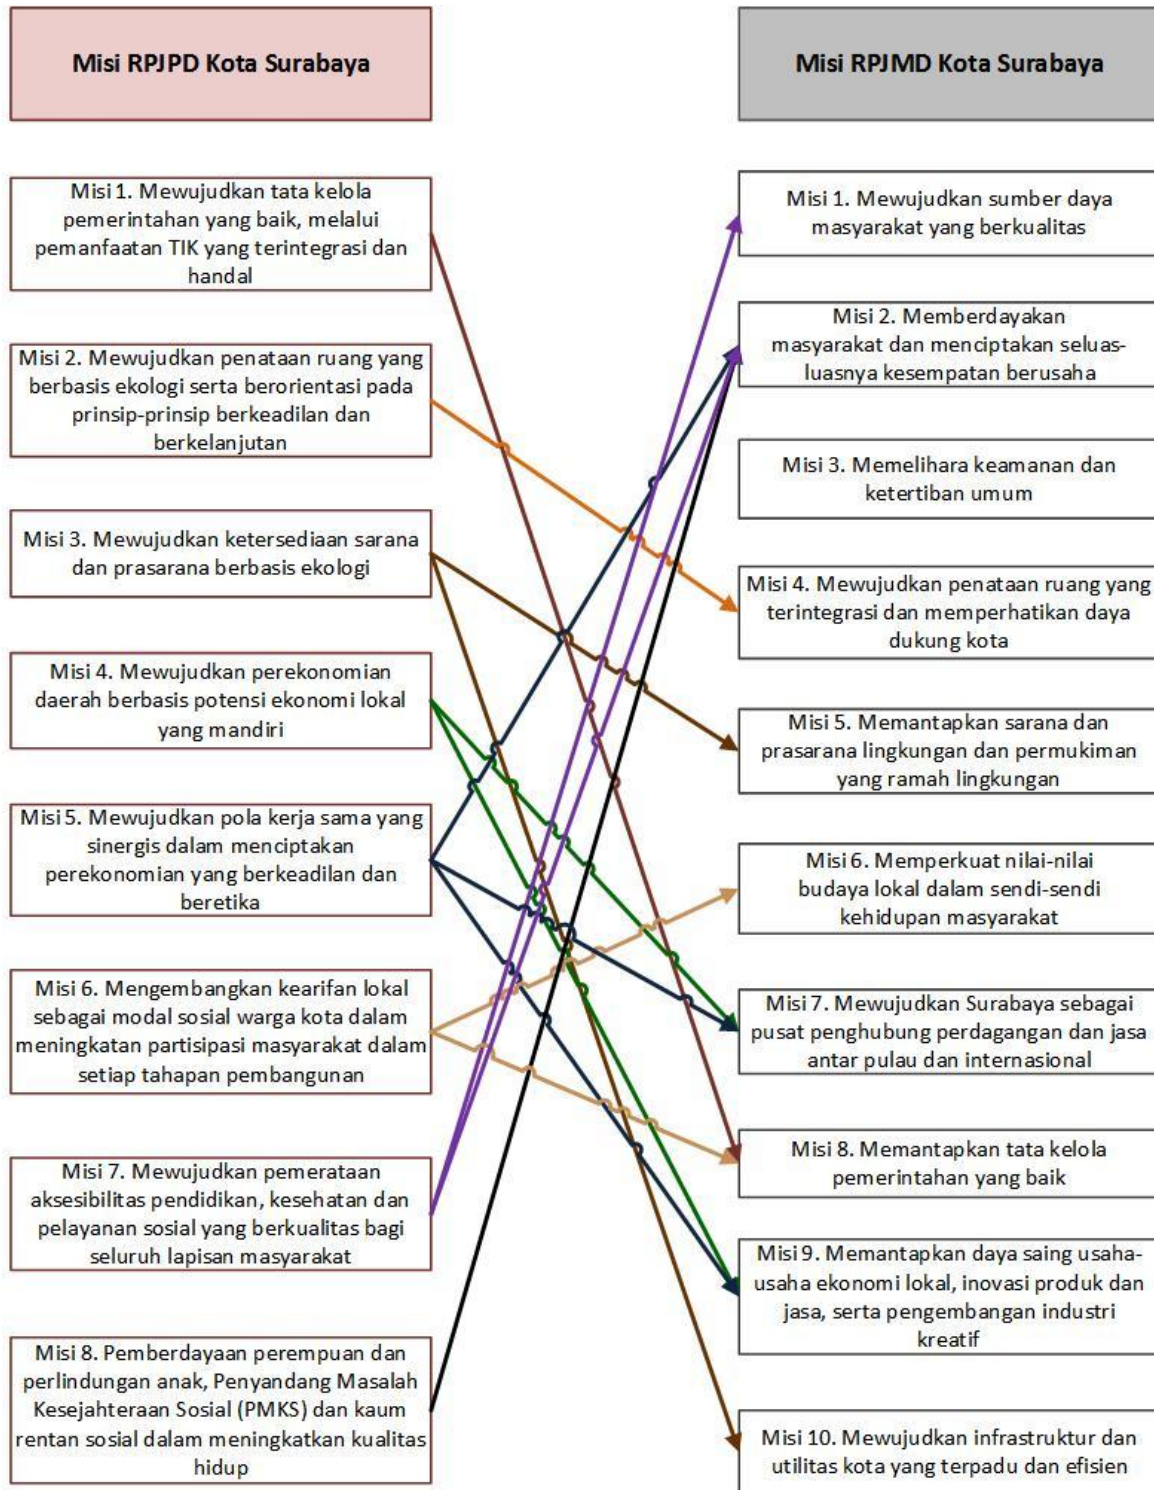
Misi RPJPD Kota Surabaya

Misi 1. Mewujudkan tata kelola pemerintahan yang baik, melalui pemanfaatan TIK yang terintegrasi dan handal

Misi 2. Mewujudkan penataan ruang yang berbasis ekologi serta berorientasi pada prinsip-prinsip berkeadilan dan berkelanjutan

Misi 3. Mewujudkan ketersediaan sarana dan prasarana berbasis ekologi

Misi 4. Mewujudkan perekonomian daerah berbasis potensi ekonomi lokal yang mandiri

Misi 5. Mewujudkan pola kerja sama yang sinergis dalam menciptakan perekonomian yang berkeadilan dan beretika

Misi 6. Mengembangkan kearifan lokal sebagai modal sosial warga kota dalam meningkatan partisipasi masyarakat dalam setiap tahapan pembangunan

Misi 7. Mewujudkan pemerataan aksesibilitas pendidikan, kesehatan dan pelayanan sosial yang berkualitas bagi seluruh lapisan masyarakat

Misi 8. Pemberdayaan perempuan dan perlindungan anak, Penyandang Masalah Kesejahteraan Sosial (PMKS) dan kaum rentan sosial dalam meningkatkan kualitas hidup

Misi RPJMD Kota Surabaya

Misi 1. Mewujudkan sumber daya masyarakat yang berkualitas

Misi 2. Memberdayakan masyarakat dan menciptakan seluas-luasnya kesempatan berusaha

Misi 3. Memelihara keamanan dan ketertiban umum

Misi 4. Mewujudkan penataan ruang yang terintegrasi dan memperhatikan daya dukung kota

Misi 5. Memantapkan sarana dan prasarana lingkungan dan permukiman yang ramah lingkungan

Misi 6. Memperkuat nilai-nilai budaya lokal dalam sendi-sendi kehidupan masyarakat

Misi 7. Mewujudkan Surabaya sebagai pusat penghubung perdagangan dan jasa antar pulau dan internasional

Misi 8. Memantapkan tata kelola pemerintahan yang baik

Misi 9. Memantapkan daya saing usaha-usaha ekonomi lokal, inovasi produk dan jasa, serta pengembangan industri kreatif

Misi 10. Mewujudkan infrastruktur dan utilitas kota yang terpadu dan efisien